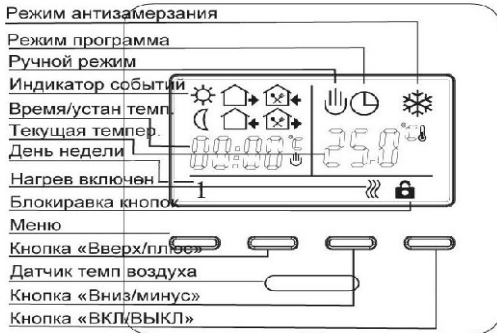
Режим антизамерзания
Режим программа
Ручной режим
Индикатор событий
Время/устан темп.
Текущая темпер.
День недели
Нагрев включен
Блокиравка кнопок
Меню
Кнопка «Вверх/плюс»
Датчик темп воздуха
Кнопка «Вниз/минус»
Кнопка «ВКЛ/ВЫКЛ»

00:00 °C
25.0 °C
1